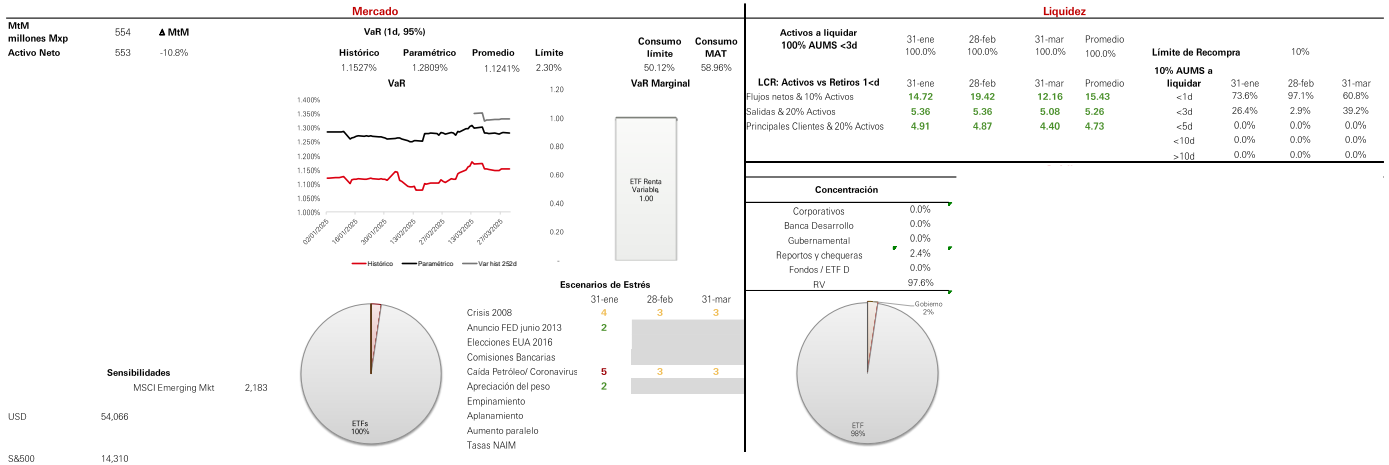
Mercado

MtM millones Mxp 554 ∆ MtM
Activo Neto 553 -10.8%

VaR (1d, 95%)

| Histórico | Paramétrico | Promedio | Limite |
|---|---|---|---|
| 1.1527% | 1.2809% | 1.1241% | 2.30% |

| Consumo límite | Consumo MAT |
|---|---|
| 50.12% | 58.96% |

VaR

1.400%
1.350%
1.300%
1.250%
1.200%
1.150%
1.100%
1.050%
1.000%

02/01/2025
16/01/2025
30/01/2025
13/02/2025
27/02/2025
13/03/2025
27/03/2025

Histórico Paramétrico Var hist 252d

VaR Marginal

1.20
1.00
0.80
0.60
0.40
0.20
0.00

ETF Renta Variable, 1.00

Escenarios de Estrés

| | 31-ene | 28-feb | 31-mar |
|---|---|---|---|
| Crisis 2008 | 4 | 3 | 3 |
| Anuncio FED junio 2013 | 2 | | |
| Elecciones EUA 2016 | | | |
| Comisiones Bancarias | | | |
| Caída Petróleo/ Coronavirus | 5 | 3 | 3 |
| Apreciación del peso | 2 | | |
| Empinamiento | | | |
| Aplanamiento | | | |
| Aumento paralelo | | | |
| Tasas NAIM | | | |

ETFs 100%

Sensibilidades
MSCI Emerging Mkt 2,183
USD 54,066
S&500 14,310

Liquidez

| Activos a liquidar 100% AUMS <3d | 31-ene | 28-feb | 31-mar | Promedio |
|---|---|---|---|---|
| | 100.0% | 100.0% | 100.0% | 100.0% |

Límite de Recompra 10%

| LCR: Activos vs Retiros 1<d | 31-ene | 28-feb | 31-mar | Promedio |
|---|---|---|---|---|
| Flujos netos & 10% Activos | 14.72 | 19.42 | 12.16 | 15.43 |
| Salidas & 20% Activos | 5.36 | 5.36 | 5.08 | 5.26 |
| Principales Clientes & 20% Activos | 4.91 | 4.87 | 4.40 | 4.73 |

| 10% AUMS a liquidar | 31-ene | 28-feb | 31-mar |
|---|---|---|---|
| <1d | 73.6% | 97.1% | 60.8% |
| <3d | 26.4% | 2.9% | 39.2% |
| <5d | 0.0% | 0.0% | 0.0% |
| <10d | 0.0% | 0.0% | 0.0% |
| >10d | 0.0% | 0.0% | 0.0% |

Concentración

| | |
|---|---|
| Corporativos | 0.0% |
| Banca Desarrollo | 0.0% |
| Gubernamental | 0.0% |
| Reportos y chequeras | 2.4% |
| Fondos / ETF D | 0.0% |
| RV | 97.6% |

Gobierno 2%
ETF 98%